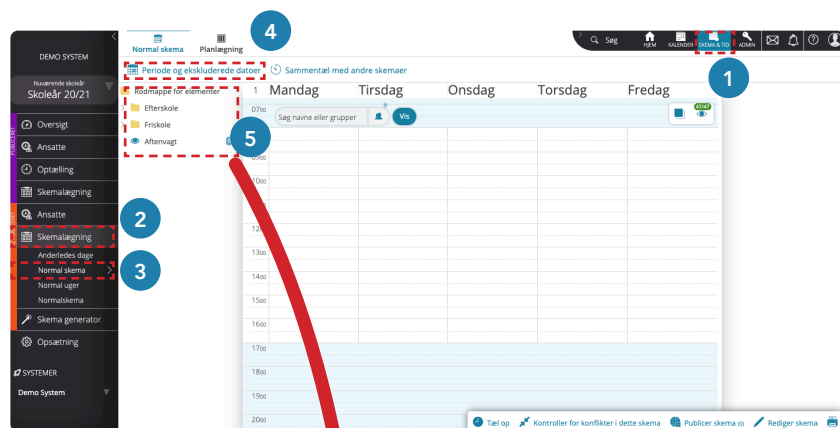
DEMO SYSTEM

Nuværende skoleår
Skoleår 20/21

Oversigt
Ansatte
Optælling
Skemalægning
Ansatte
Skemalægning
Anderledes dage
Normal skema
Normal uger
Normalskema
Skema generator
Opsætning

SYSTEMER
Demo System

Normal skema
Planlægning

4

Søg
HJEM
KALENDER
SKEMA & TID
ADMIN

1

Periode og ekskluderede datoer
Sammentæl med andre skemaer

Rodmappe for elementer
Efterskole
Friskole
Aftenvagt

5

2

3

1 Mandag Tirsdag Onsdag Torsdag Fredag

07:00
Søg navne eller grupper
Vis
47/47
09:00
10:00
12:00
13:00
14:00
15:00
16:00
17:00
18:00
19:00
20:00

Tæl op
Kontroller for konflikter i dette skema
Publicer skema (0)
Rediger skema